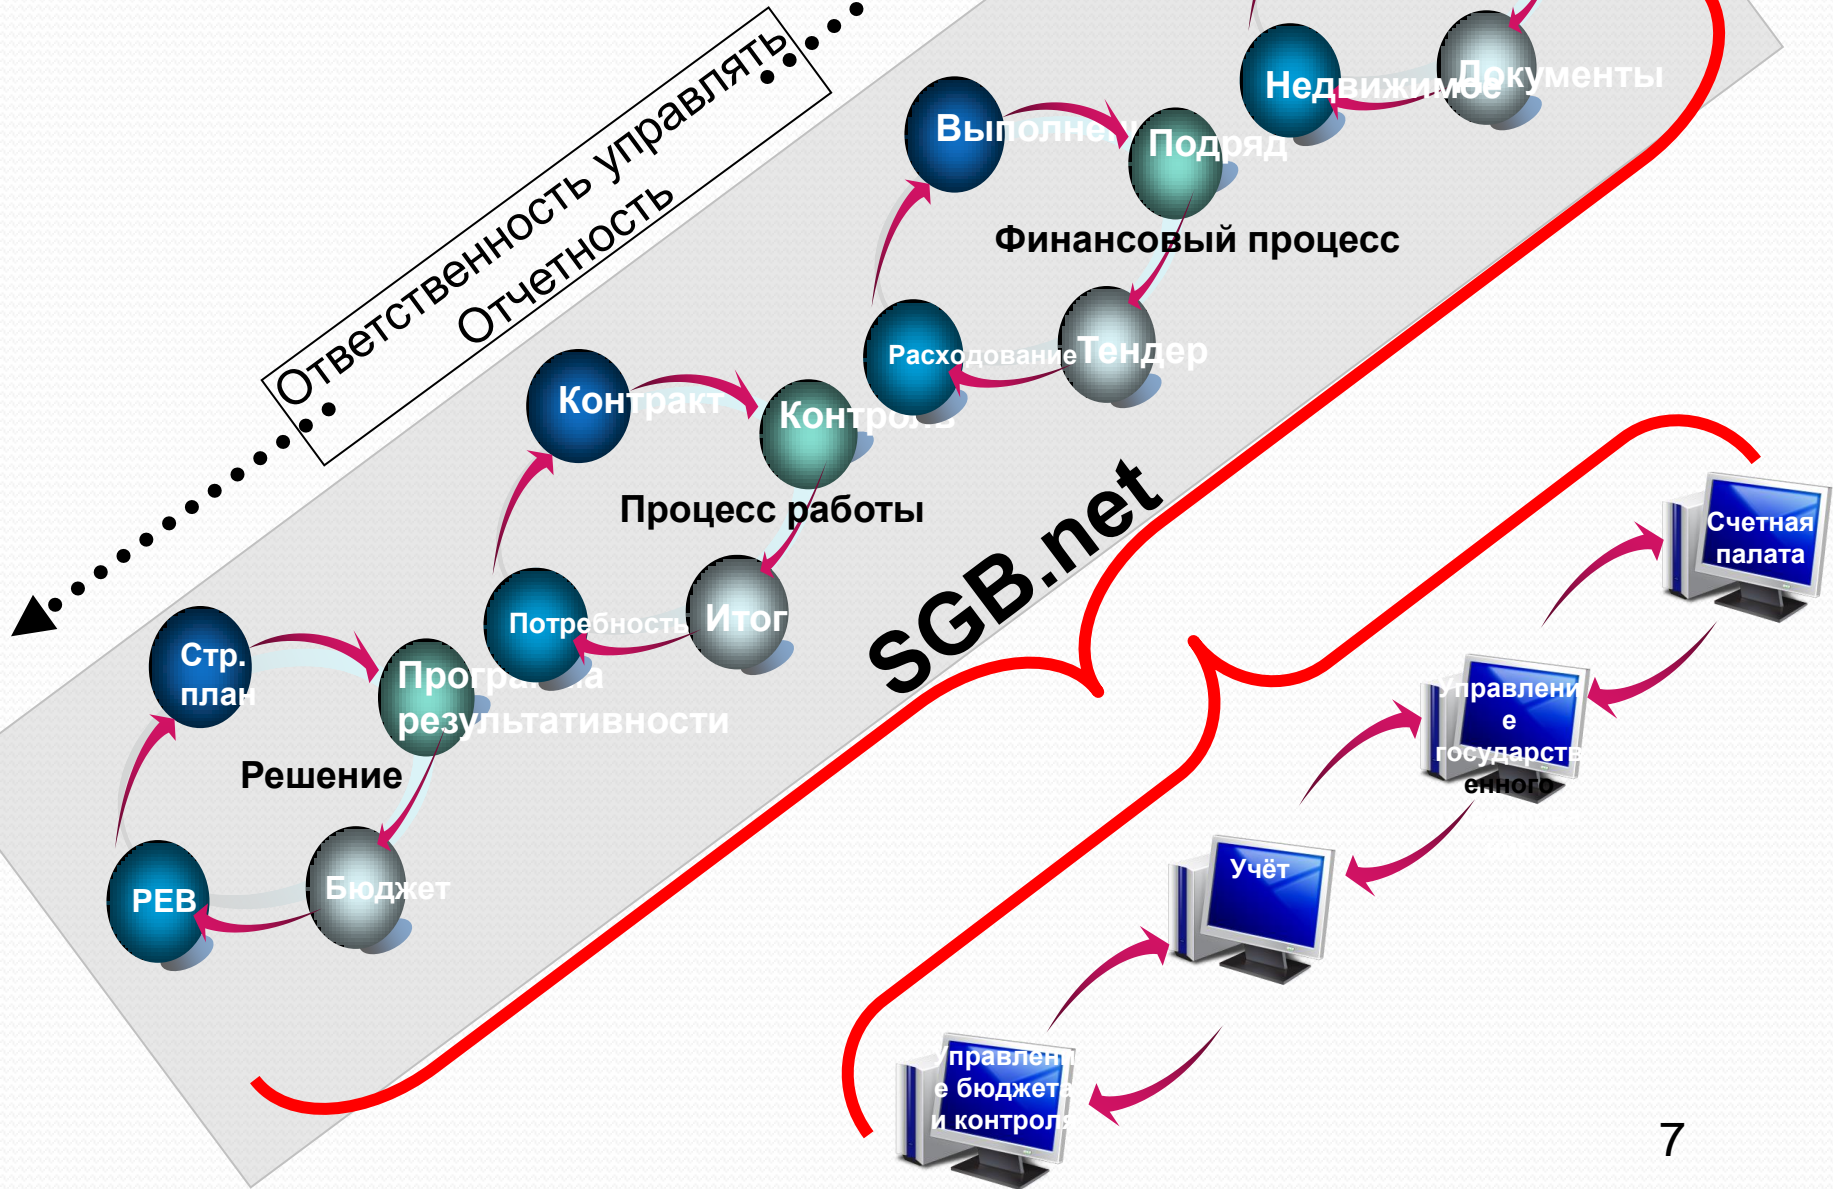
Ответственность управлять

Отчетность

Недвижимое

Документы

Выполнение

Подряд

Финансовый процесс

Расходование

Тендер

Контракт

Контроль

Процесс работы

SGB.net

Потребность

Итог

Стр. план

Программа результативности

Решение

РЕВ

Бюджет

Счетная палата

Управление государственного

Учёт

Управление бюджета и контроля

7